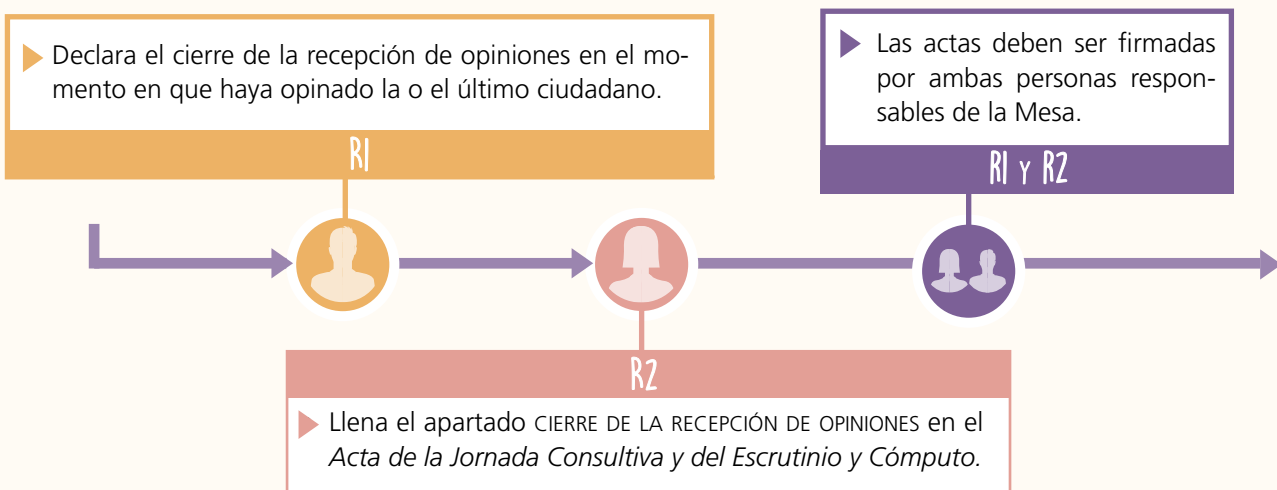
Declara el cierre de la recepción de opiniones en el momento en que haya opinado la o el último ciudadano.

R1

Las actas deben ser firmadas por ambas personas responsables de la Mesa.

R1 y R2

R2

Llena el apartado CIERRE DE LA RECEPCIÓN DE OPINIONES en el *Acta de la Jornada Consultiva y del Escrutinio y Cómputo.*